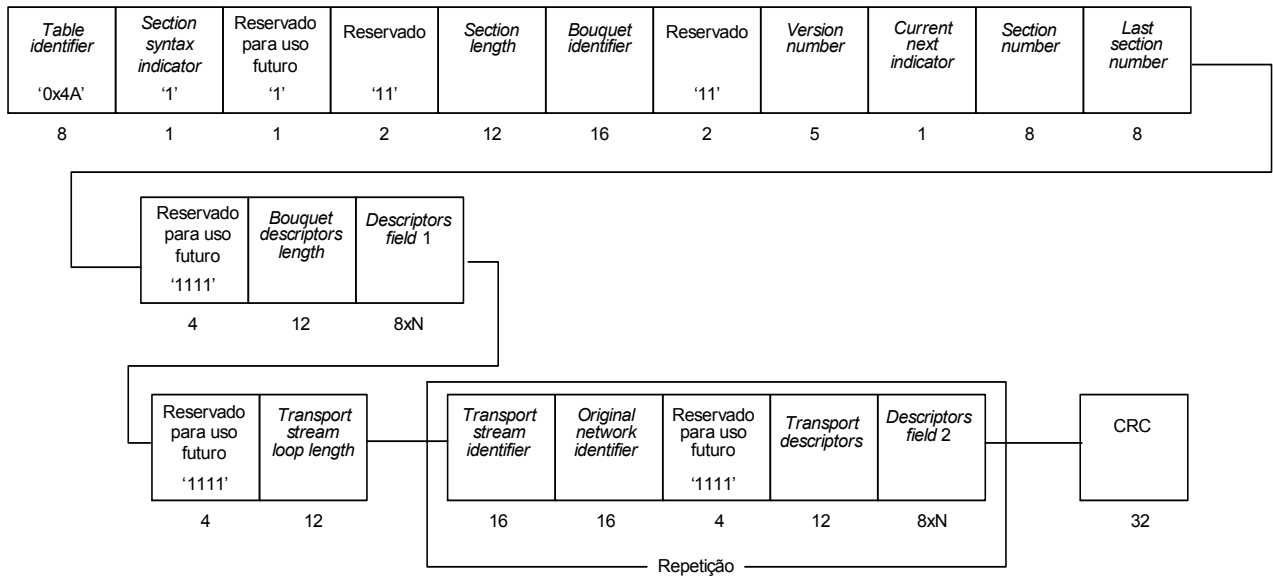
| Table identifier '0x4A' | Section syntax indicator '1' | Reservado para uso futuro '1' | Reservado '11' | Section length | Bouquet identifier | Reservado '11' | Version number | Current next indicator | Section number | Last section number |
|---|---|---|---|---|---|---|---|---|---|---|
| 8 | 1 | 1 | 2 | 12 | 16 | 2 | 5 | 1 | 8 | 8 |

| Reservado para uso futuro '1111' | Bouquet descriptors length | Descriptors field 1 |
|---|---|---|
| 4 | 12 | 8xN |

| Reservado para uso futuro '1111' | Transport stream loop length | Transport stream identifier | Original network identifier | Reservado para uso futuro '1111' | Transport descriptors | Descriptors field 2 | CRC |
|---|---|---|---|---|---|---|---|
| 4 | 12 | 16 | 16 | 4 | 12 | 8xN | 32 |

Repetição